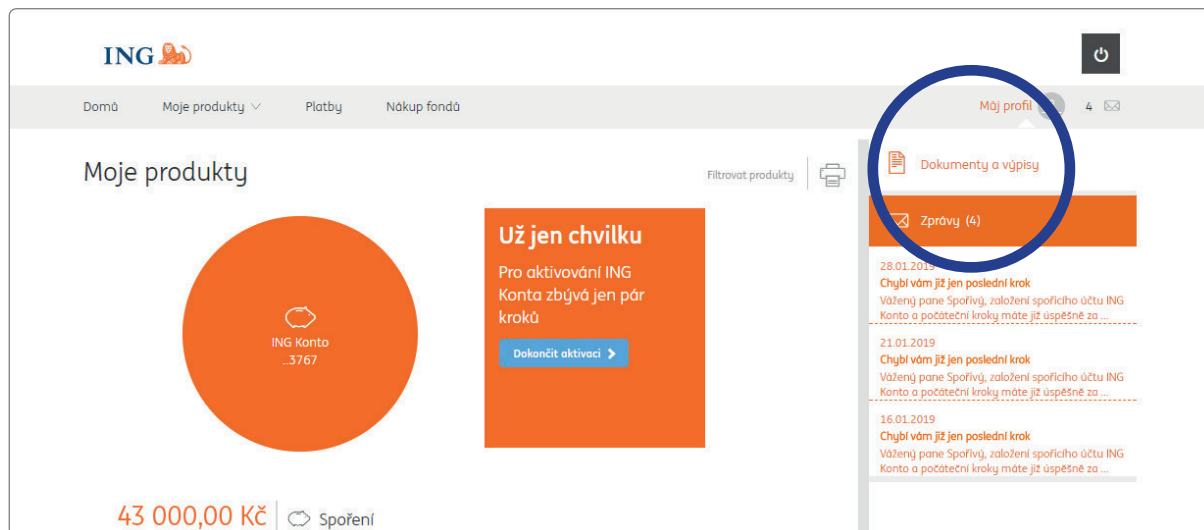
ING

Domů Moje produkty Platby Nákup fondů Můj profil 4

Moje produkty

Filtrovat produkty

ING Konto
...3767

Už jen chvilku

Pro aktivování ING Konta zbývá jen pár kroků

Dokončit aktivaci

Dokumenty a výpisy

Zprávy (4)

28.01.2019
Chybí vám již jen poslední krok
Vážený pane Spořivý, založení spořicího účtu ING Konto a počáteční kroky máte již úspěšně za ...

21.01.2019
Chybí vám již jen poslední krok
Vážený pane Spořivý, založení spořicího účtu ING Konto a počáteční kroky máte již úspěšně za ...

16.01.2019
Chybí vám již jen poslední krok
Vážený pane Spořivý, založení spořicího účtu ING Konto a počáteční kroky máte již úspěšně za ...

43 000,00 Kč Spoření